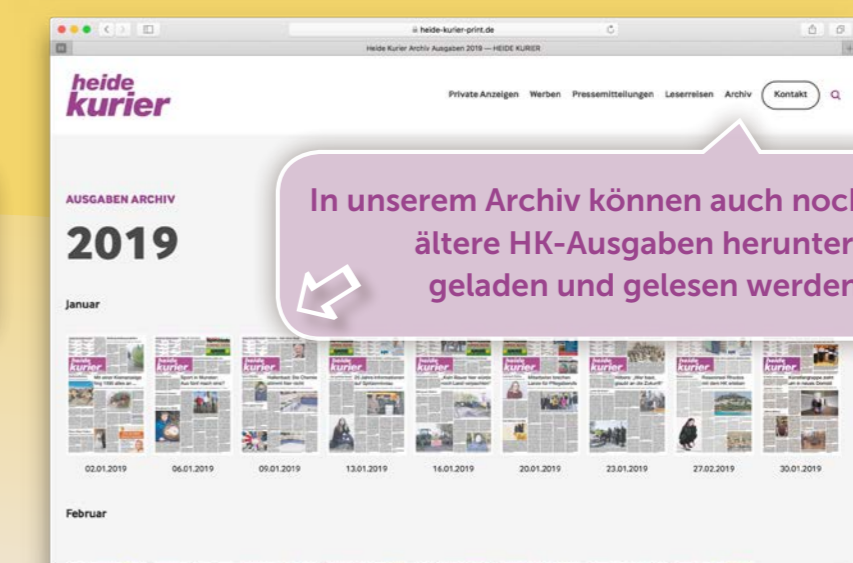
heide-kurier-print.de

Heide Kurier Archiv Ausgaben 2019 — HEIDE KURIER

heide kurier

Private Anzeigen Werben Pressemitteilungen Leserreisen Archiv Kontakt

AUSGABEN ARCHIV

2019

Januar

In unserem Archiv können auch noch ältere HK-Ausgaben herunter geladen und gelesen werden

02.01.2019 06.01.2019 09.01.2019 13.01.2019 16.01.2019 20.01.2019 23.01.2019 27.02.2019 30.01.2019

Februar